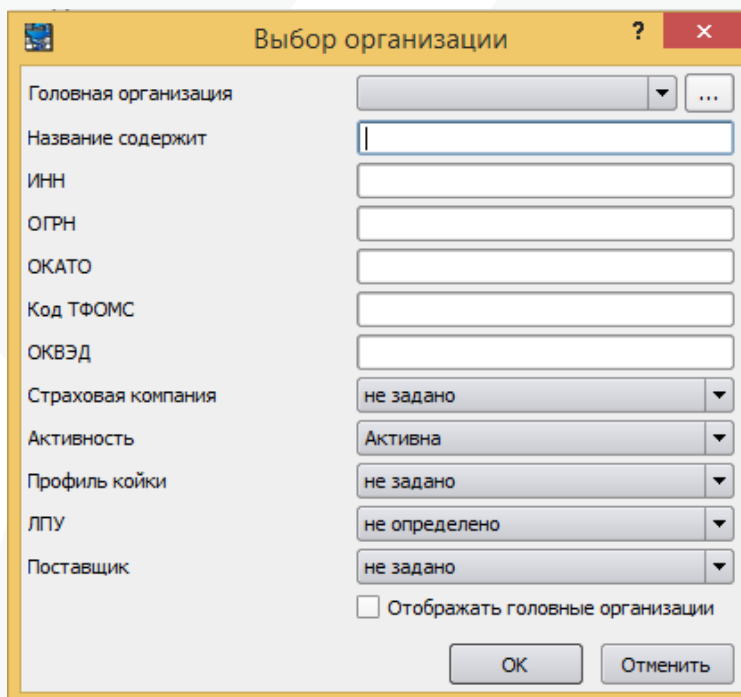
Выбор организации

?

×

Головная организация

...

Название содержит

ИНН

ОГРН

ОКАТО

Код ТФОМС

ОКВЭД

Страховая компания

не задано

Активность

Активна

Профиль койки

не задано

ЛПУ

не определено

Поставщик

не задано

Отображать головные организации

OK

Отменить